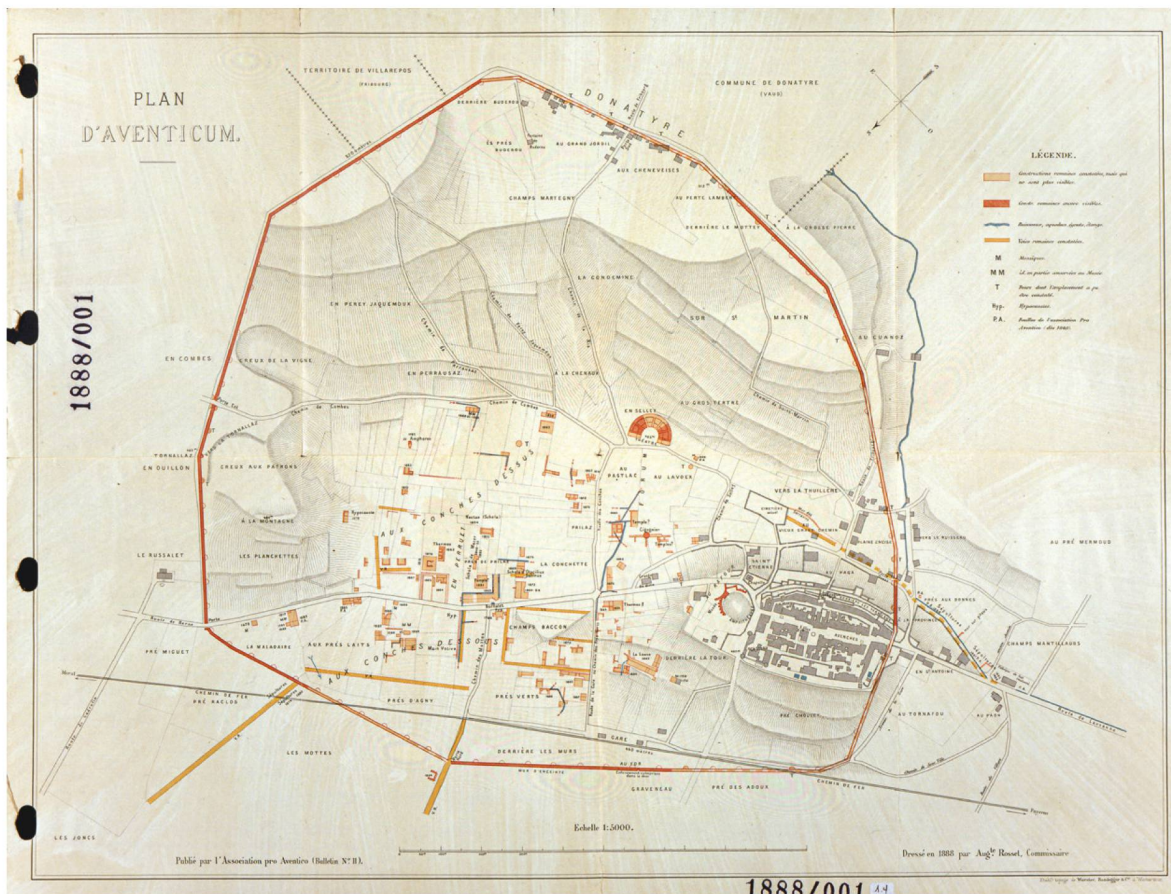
PLAN D'AVENTICUM.

1888/001

TERRITOIRE DE VILLAREPOS (FRIBOURG)

COMMUNE DE DONATYRE (VAUD)

DONATYRE

LÉGENDE.

Constructions romaines constatées, mais qui ne sont plus visibles.

Restes romains encore visibles.

Aqueduc, canalisation.

Voies romaines constatées.

M Mosaïques.

MM Id. en partie conservées au Musée

T Tours dont l'emplacement a pu être constaté.

Hyp. Hypocaustes.

P.A. Fouilles de l'association Pro Aventico

DERRIÈRE BUGNON

ÈS PRÉS BUGNON

AU GRAND JORDIL

AUX CHENEVEISES

CHAMP MARTEGNY

AU PERTY LAMBEY

DERRIÈRE LE MOTTEY

À LA CROISE PICRAS

LA CONDEMINE

SUR ST MARTIN

EN PERET JAQUEMOUX

EN COMBES

CREUX DE LA VIGNE

EN PERRAUSAZ

À LA CHENAUX

AU SUR CUARNOZ

AU GROS TERTRE

EN SELLEY

TORNALLAZ

EN OUILLON

CREUX AUX PATRONS

AUX CONCHES DESSUS

AU PASTLAE

AU LAVOEY

VERS LA THUILLERE

À LA MONTAGNE

LES PLANCHETTES

LE RUSALLET

LA CONCHETTE

SAINT ÉTIENNE

AU PRÉ MERMOUD

LA MALADAIRE

AUX PRÉS LAITS

CHAMP BACCON

PRÉ MIGUET

AUX CONCHES DESSOUS

DERRIÈRE LA TOUR

CHAMP MANTILLAUX

PRÉ RACLOS

PRÉS D'AGNY

PRÉS VERTS

EN ST ANTOINE

AU TORNATOU

PRÉ CHOLET

LES MOTTES

DERRIÈRE LES MURS

GARE

GRAVENEAU

PRÉ DES ADOUX

LES JONES

CHEMIN DE FER

Echelle 1:5000.

Publié par l'Association pro Aventico (Bulletin No II).

Dressé en 1888 par Augte Rosset, Commissaire

1888/001 14